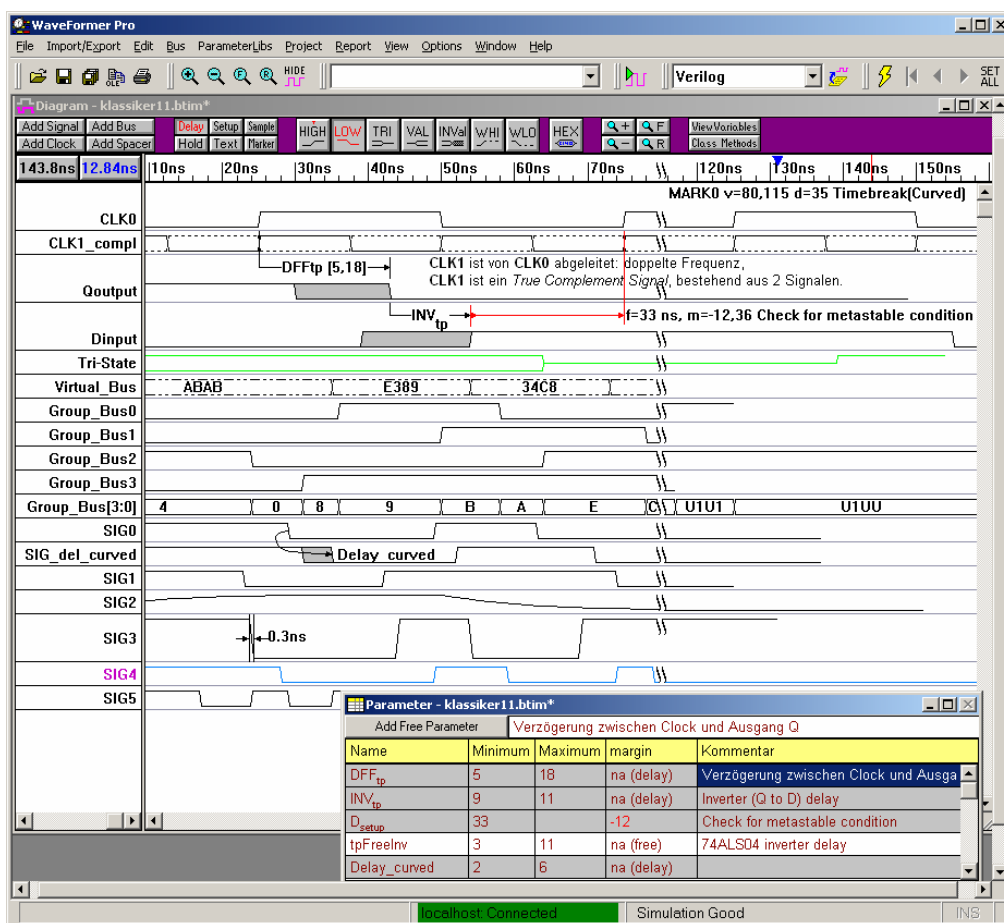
WaveFormer Pro

File Import/Export Edit Bus ParameterLibs Project Report View Options Window Help

HIDE

Verilog

SET ALL

Diagram - klassiker11.btim*

Add Signal Add Bus Add Clock Add Spacer Delay Setup Sample Hold Text Marker HIGH LOW TRI VAL INVal WHI WLO HEX View Variables Class Methods

143.8ns 12.84ns 10ns 20ns 30ns 40ns 50ns 60ns 70ns 120ns 130ns 140ns 150ns

MARK0 v=80,115 d=35 Timebreak(Curved)

CLK0

CLK1_compl

Qoutput

Dinput

Tri-State

Virtual_Bus

Group_Bus0

Group_Bus1

Group_Bus2

Group_Bus3

Group_Bus[3:0]

SIG0

SIG_del_curved

SIG1

SIG2

SIG3

SIG4

SIG5

DFFtp [5,18]

CLK1 ist von CLK0 abgeleitet: doppelte Frequenz,

CLK1 ist ein True Complement Signal, bestehend aus 2 Signalen.

INV$_{tp}$

f=33 ns, m=-12,36 Check for metastable condition

ABAB E389 34C8

4 0 8 9 B A E C U1U1 U1UU

Delay_curved

0.3ns

Parameter - klassiker11.btim*

Add Free Parameter Verzögerung zwischen Clock und Ausgang Q

| Name | Minimum | Maximum | margin | Kommentar |
|---|---|---|---|---|
| DFF$_{tp}$ | 5 | 18 | na (delay) | Verzögerung zwischen Clock und Ausga |
| INV$_{tp}$ | 9 | 11 | na (delay) | Inverter (Q to D) delay |
| D$_{setup}$ | 33 | | -12 | Check for metastable condition |
| tpFreeInv | 3 | 11 | na (free) | 74ALS04 inverter delay |
| Delay_curved | 2 | 6 | na (delay) | |

localhost: Connected Simulation Good INS